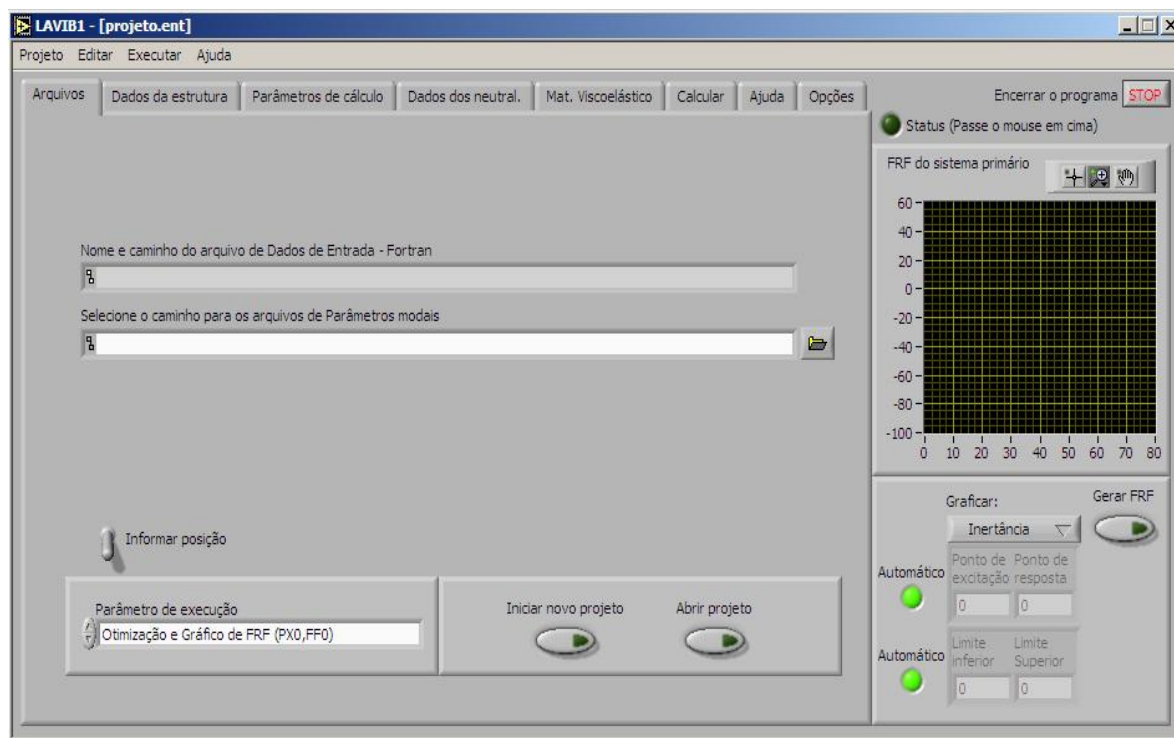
LAVIB1 - [projeto.ent]

Projeto Editar Executar Ajuda

Arquivos | Dados da estrutura | Parâmetros de cálculo | Dados dos neutral. | Mat. Viscoelástico | Calcular | Ajuda | Opções

Encerrar o programa STOP

Status (Passe o mouse em cima)

FRF do sistema primário

60
40
20
0
-20
-40
-60
-80
-100
0 10 20 30 40 50 60 70 80

Nome e caminho do arquivo de Dados de Entrada - Fortran

Selecione o caminho para os arquivos de Parâmetros modais

Informar posição

Parâmetro de execução
Otimização e Gráfico de FRF (PX0,FF0)

Iniciar novo projeto

Abrir projeto

Graficar:
Inertância

Gerar FRF

Automático

Ponto de excitação
0

Ponto de resposta
0

Automático

Limite inferior
0

Limite Superior
0